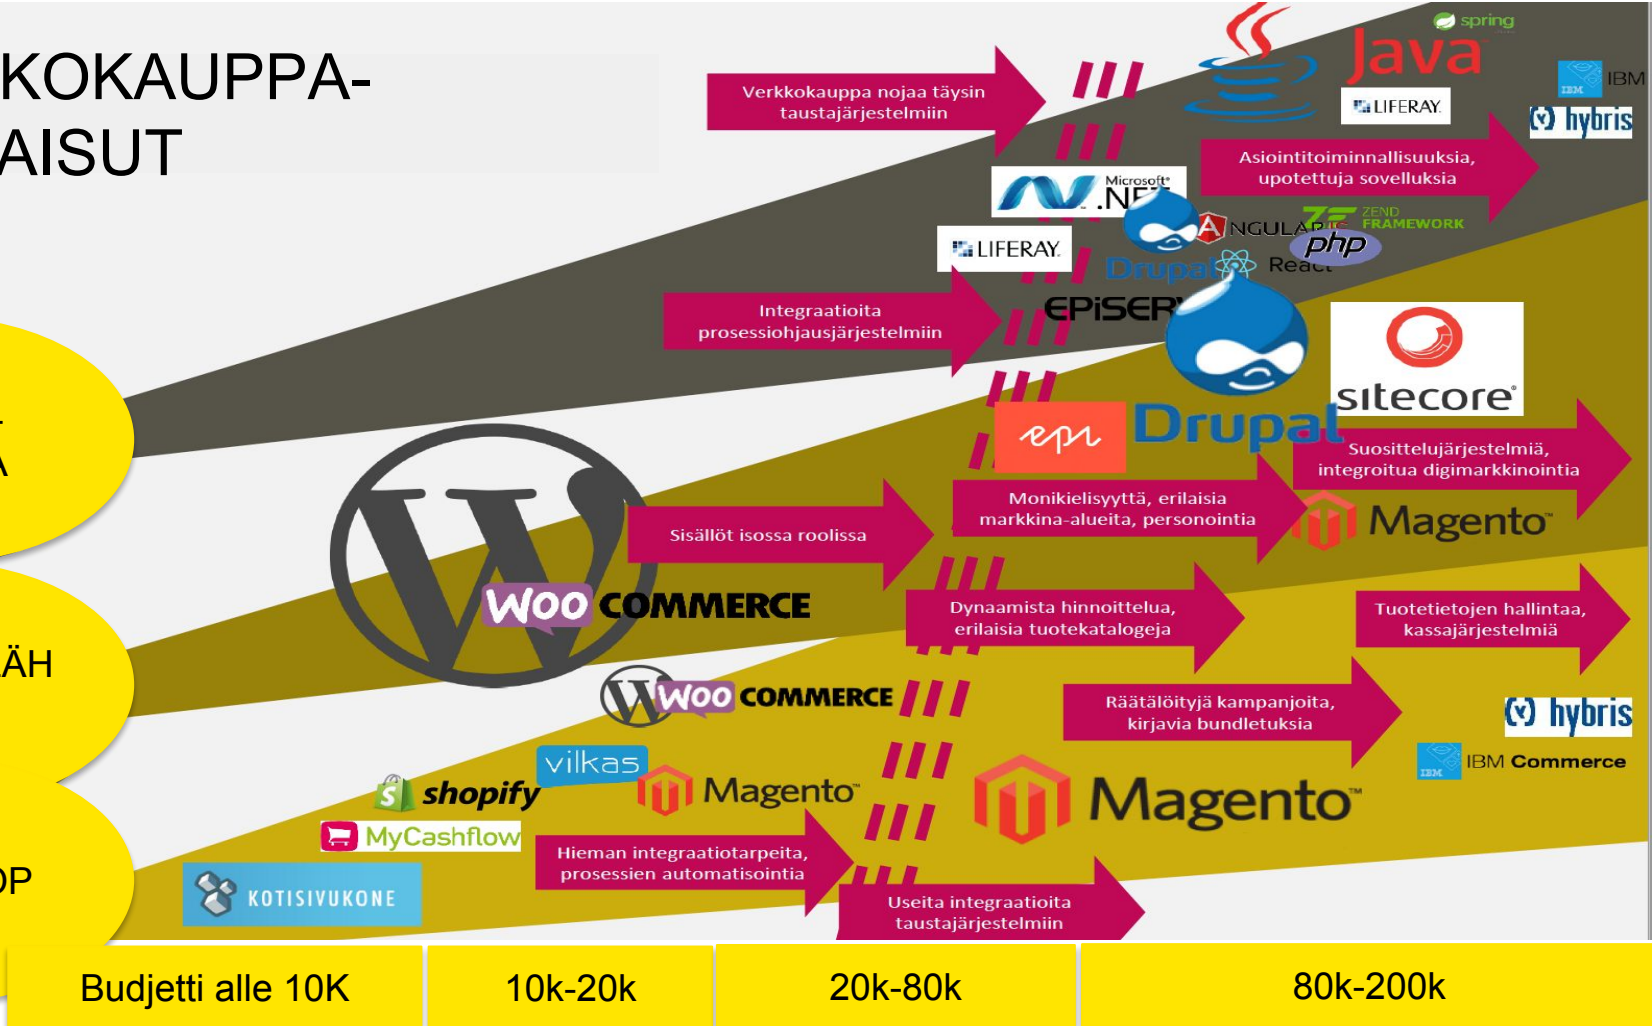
KOKAUPPA-
AISUT

Verkkokauppa nojaa täysin taustajärjestelmiin

spring
Java
IBM
LIFERAY
hybris

Asiointitoiminnallisuuksia, upotettuja sovelluksia

Microsoft .NET
ANGULAR
ZEND FRAMEWORK
php
LIFERAY
Drupal
React

Integraatioita prosessiohjausjärjestelmiin

EPiSERVER

sitecore

epi
Drupal

Suosittelujärjestelmiä, integroitua digimarkkinointia

Monikielisyyttä, erilaisia markkina-alueita, personointia

Magento

Sisällöt isossa roolissa

WOO COMMERCE

ÄH

Dynaamista hinnoittelua, erilaisia tuotekatalogeja

Tuotetietojen hallintaa, kassajärjestelmiä

WOO COMMERCE

Räätälöityjä kampanjoita, kirjavia bundletuksia

hybris
IBM Commerce

vilkas
shopify
Magento
Magento
MyCashflow

Hieman integraatiotarpeita, prosessien automatisointia

OP

KOTISIVUKONE

Useita integraatioita taustajärjestelmiin

| Budjetti alle 10K | 10k-20k | 20k-80k | 80k-200k |